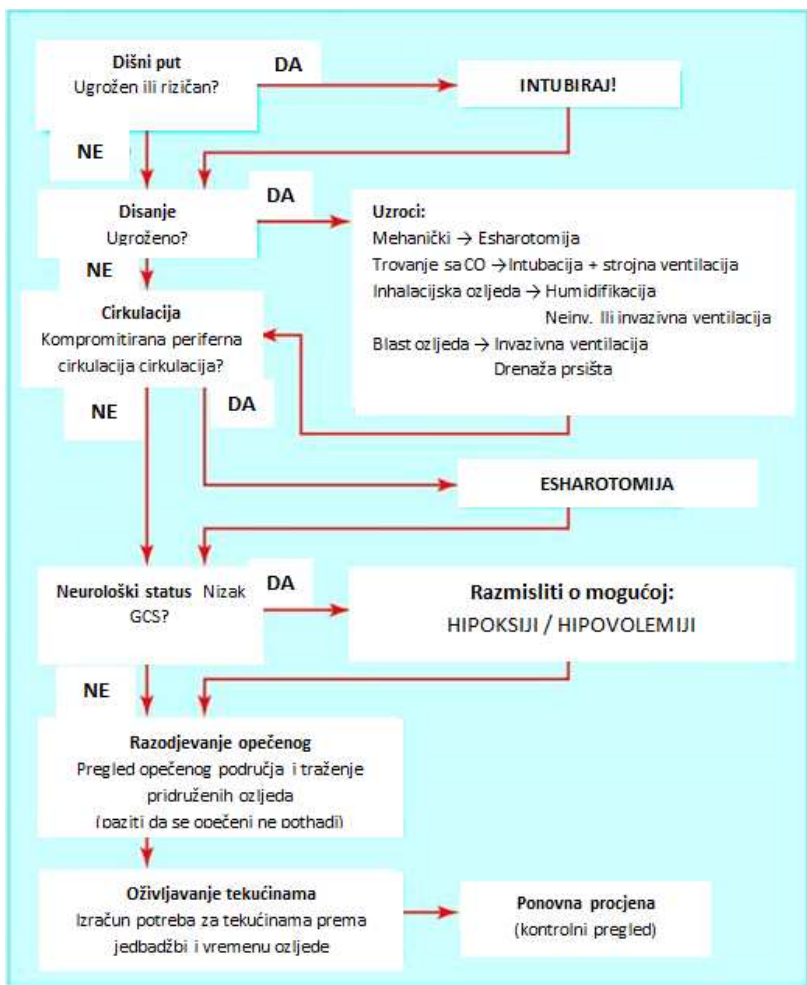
Dišni put
Ugrožen ili rizičan?

DA

INTUBIRAJ!

NE

Disanje
Ugroženo?

DA

Uzroci:
Mehanički → Esharotomija
Trovanje sa CO → Intubacija + strojna ventilacija
Inhalacijska ozljeda → Humidifikacija
Neinv. Ili invazivna ventilacija
Blast ozljeda → Invazivna ventilacija
Drenaža prsišta

NE

Cirkulacija
Kompromitirana periferna cirkulacija cirkulacija?

NE

DA

ESHAROTOMIJA

Neurološki status Nizak GCS?

DA

Razmisliti o mogućoj:
HIPOKSIJI / HIPOVOLEMIJI

NE

Razodjevanje opečenog
Pregled opečenog područja i traženje pridruženih ozljeda
(paziti da se opečeni ne pothadi)

Oživljavanje tekućinama
Izračun potreba za tekućinama prema jedbadžbi i vremenu ozljede

Ponovna procjena
(kontrolni pregled)